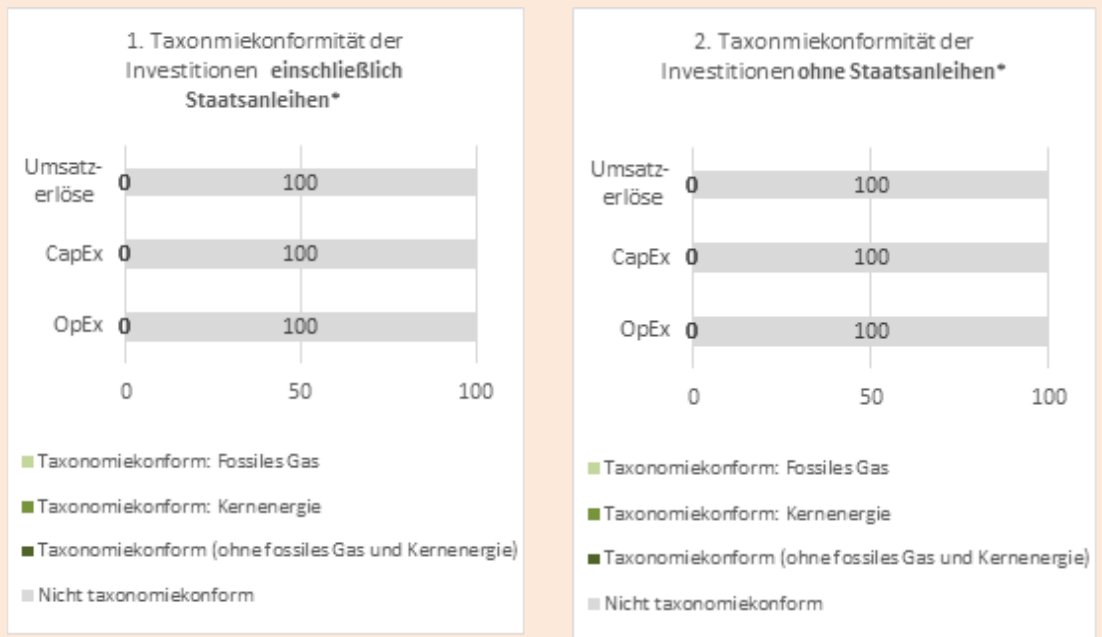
1. Taxonmiekonformität der Investitionen **einschließlich Staatsanleihen***

Umsatzerlöse 0 100

CapEx 0 100

OpEx 0 100

0 50 100

Taxonomiekonform: Fossiles Gas

Taxonomiekonform: Kernenergie

Taxonomiekonform (ohne fossiles Gas und Kernenergie)

Nicht taxonomiekonform

2. Taxonmiekonformität der Investitionen **ohne Staatsanleihen***

Umsatzerlöse 0 100

CapEx 0 100

OpEx 0 100

0 50 100

Taxonomiekonform: Fossiles Gas

Taxonomiekonform: Kernenergie

Taxonomiekonform (ohne fossiles Gas und Kernenergie)

Nicht taxonomiekonform